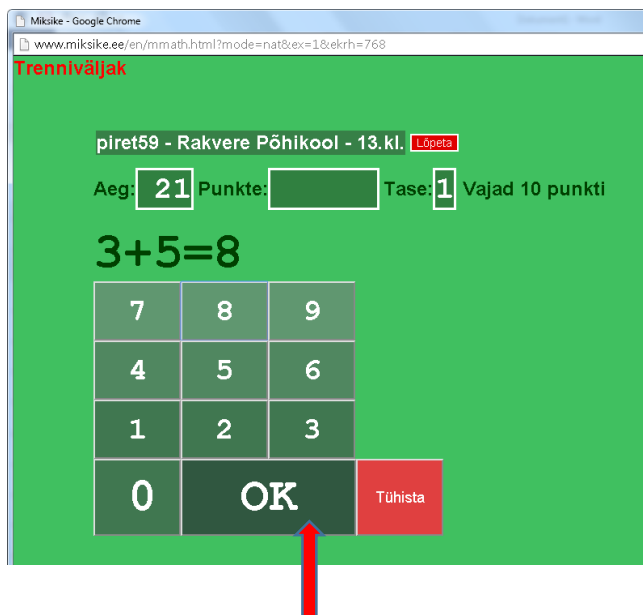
Miksike - Google Chrome

www.miksike.ee/en/mmath.html?mode=nat&ex=1&ekrh=768

Trenniväljak

piret59 - Rakvere Põhikool - 13.kl. Lõpeta

Aeg: 21 Punkte: Tase: 1 Vajad 10 punkti

$3+5=8$

| 7 | 8 | 9 |
|---|---|---|
| 4 | 5 | 6 |
| 1 | 2 | 3 |
| 0 | OK | Tühista |